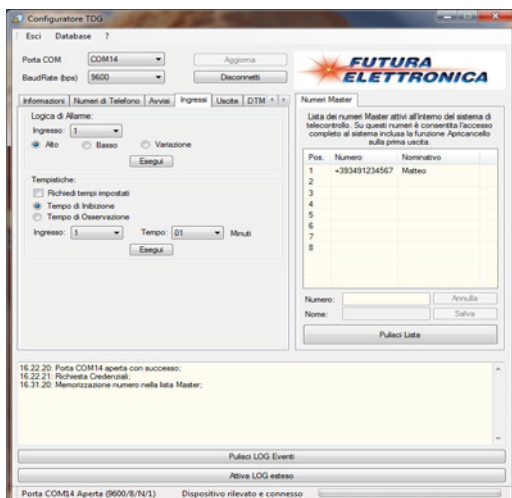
Configuratore TDG

Esci Database ?

Porta COM COM14 Aggiorna

BaudRate (bps) 9600 Disconnetti

FUTURA ELETTRONICA

Informazioni | Numeri di Telefono | Avvisi | Ingressi | Uscite | DTM

Logica di Allarme:

Ingresso: 1

Alto Basso Variazione

Esegui

Tempistiche:

Richiedi tempi impostati

Tempo di Inibizione

Tempo di Osservazione

Ingresso: 1 Tempo: 01 Minuti

Esegui

Numeri Master

Lista dei numeri Master attivi all'interno del sistema di telecontrollo. Su questi numeri è consentita l'accesso completo al sistema inclusa la funzione Apricancello sulla prima uscita.

| Pos. | Numero | Nominativo |
|---|---|---|
| 1 | +393491234567 | Matteo |
| 2 | | |
| 3 | | |
| 4 | | |
| 5 | | |
| 6 | | |
| 7 | | |
| 8 | | |

Numero: Annulla

Nome: Salva

Pulisci Lista

16.22.20: Porta COM14 aperta con successo;
16.22.21: Richiesta Credenziali;
16.31.20: Memorizzazione numero nella lista Master;

Pulisci LOG Eventi

Attiva LOG esteso

Porta COM14 Aperta (9600/8/N/1) Dispositivo rilevato e connesso